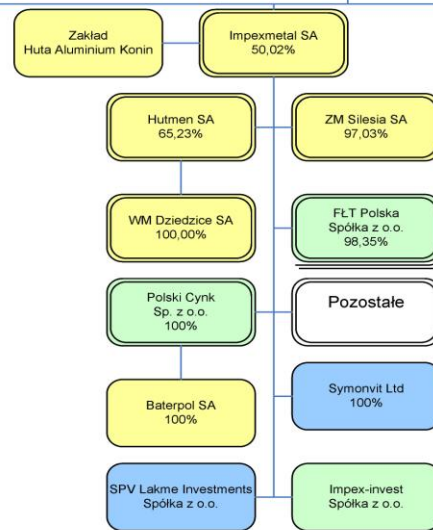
Zakład
Huta Aluminium Konin

Impexmetal SA
50,02%

Hutmen SA
65,23%

ZM Silesia SA
97,03%

WM Dziedzice SA
100,00%

FŁT Polska
Spółka z o.o.
98,35%

Polski Cynk
Sp. z o.o.
100%

Pozostałe

Baterpol SA
100%

Symonvit Ltd
100%

SPV Lakme Investments
Spółka z o.o.

Impex-invest
Spółka z o.o.